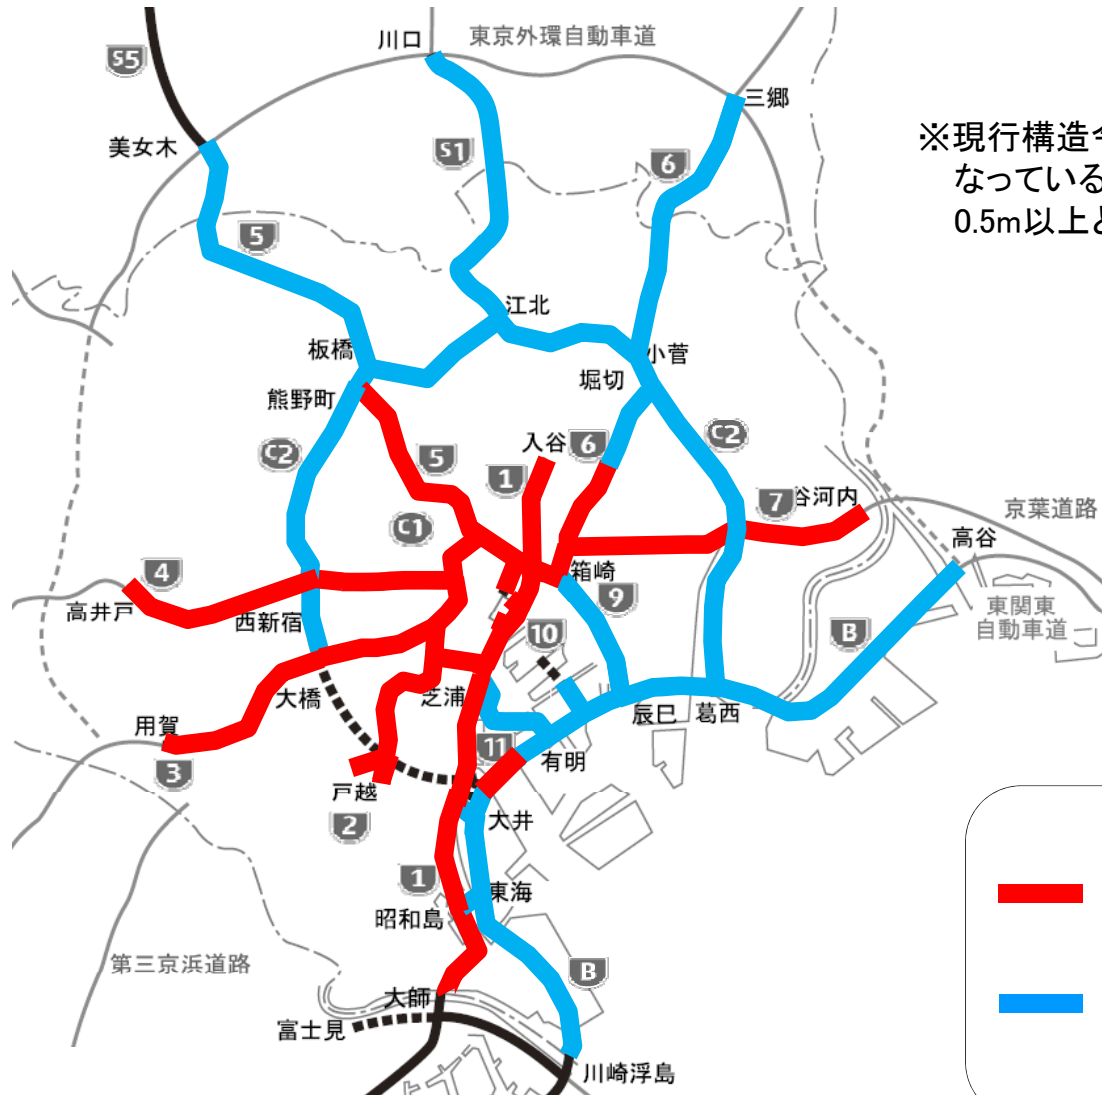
川口
東京外環自動車道
S5
三郷
※現行構造
なっている
0.5m以上
美女木
S1
6
5
江北
板橋
小菅
堀切
熊野町
入谷
6
C2
C2
5
1
7
谷河内
京葉道路
C1
高谷
箱崎
4
9
東関東自動車道
高井戸
西新宿
10
B
大橋
芝浦
辰巳
葛西
用賀
11
有明
3
戸越
大井
2
1
東海
昭和島
第三京浜道路
B
大師
富士見
川崎浮島